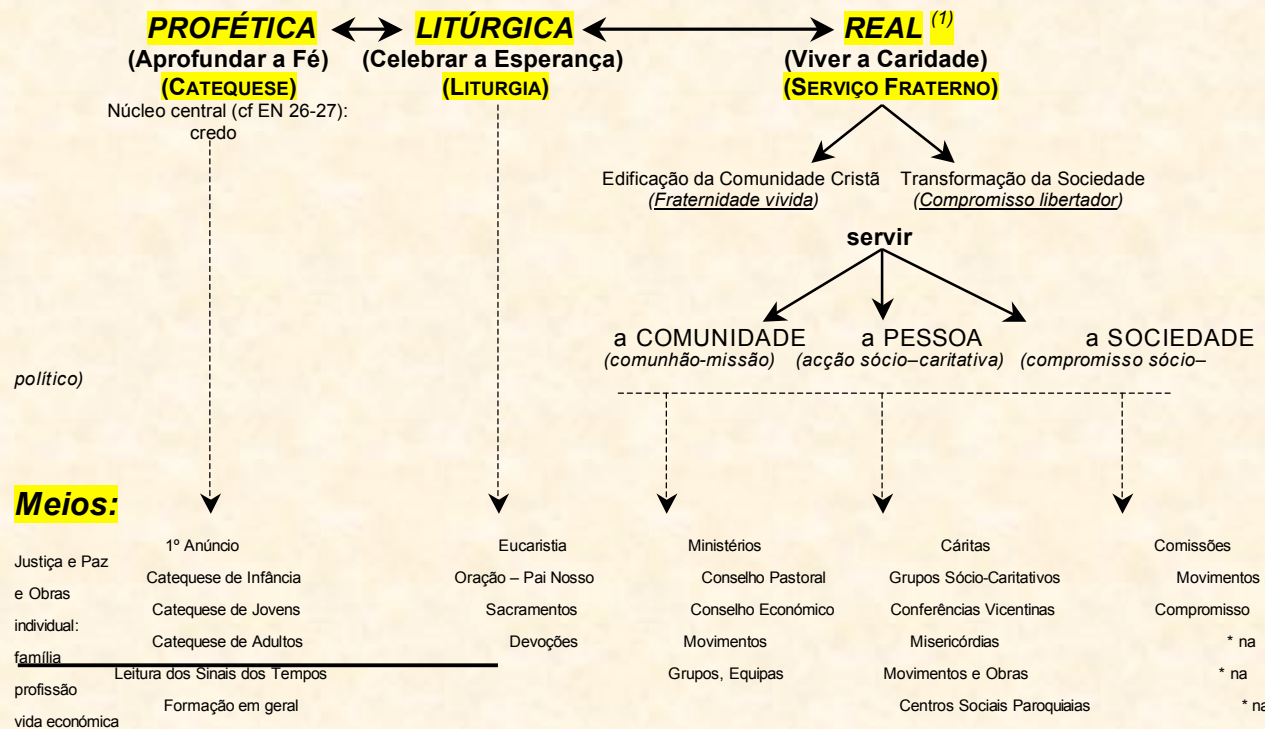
PROFÉTICA ↔ LITÚRGICA ↔ REAL $^{(1)}$

(Aprofundar a Fé)
(CATEQUESE)
Núcleo central (cf EN 26-27): credo

(Celebrar a Esperança)
(LITURGIA)

(Viver a Caridade)
(SERVIÇO FRATERNO)

Edificação da Comunidade Cristã
(Fraternidade vivida)

Transformação da Sociedade
(Compromisso libertador)

servir

a COMUNIDADE
(comunhão-missão)

a PESSOA
(acção sócio–caritativa)

a SOCIEDADE
(compromisso sócio–

político)

Meios:

1º Anúncio
Catequese de Infância
Catequese de Jovens
Catequese de Adultos
Leitura dos Sinais dos Tempos
Formação em geral

Eucaristia
Oração – Pai Nosso
Sacramentos
Devoções

Ministérios
Conselho Pastoral
Conselho Económico
Movimentos
Grupos, Equipas

Cáritas
Grupos Sócio-Caritativos
Conferências Vicentinas
Misericórdias
Movimentos e Obras
Centros Sociais Paroquiaias

Comissões
Justiça e Paz
Movimentos
e Obras
Compromisso
individual:
* na
família
* na
profissão
* na
vida económica